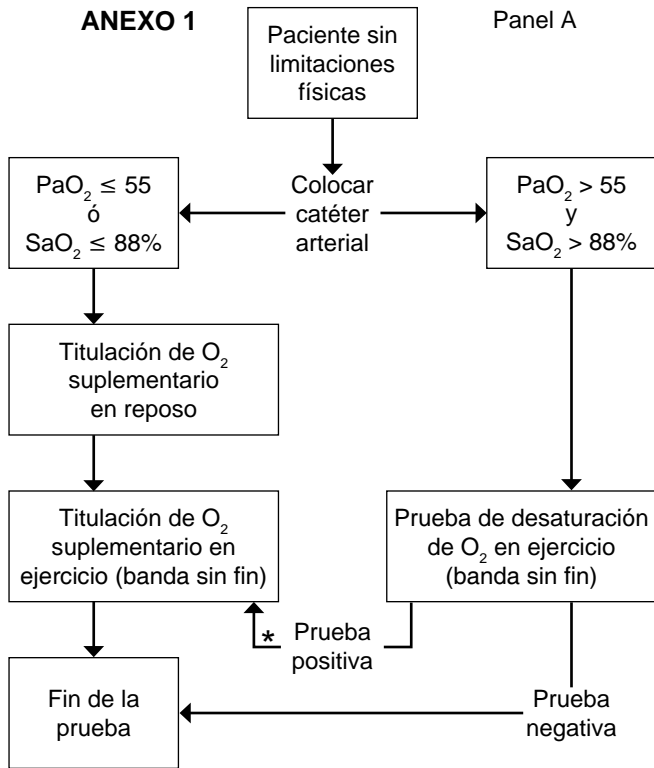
ANEXO 1

Panel A

Paciente sin limitaciones físicas

Colocar catéter arterial

$PaO_2 \leq 55$
ó
$SaO_2 \leq 88\%$

$PaO_2 > 55$
y
$SaO_2 > 88\%$

Titulación de $O_2$ suplementario en reposo

Titulación de $O_2$ suplementario en ejercicio (banda sin fin)

Prueba de desaturación de $O_2$ en ejercicio (banda sin fin)

* Prueba positiva

Fin de la prueba

Prueba negativa